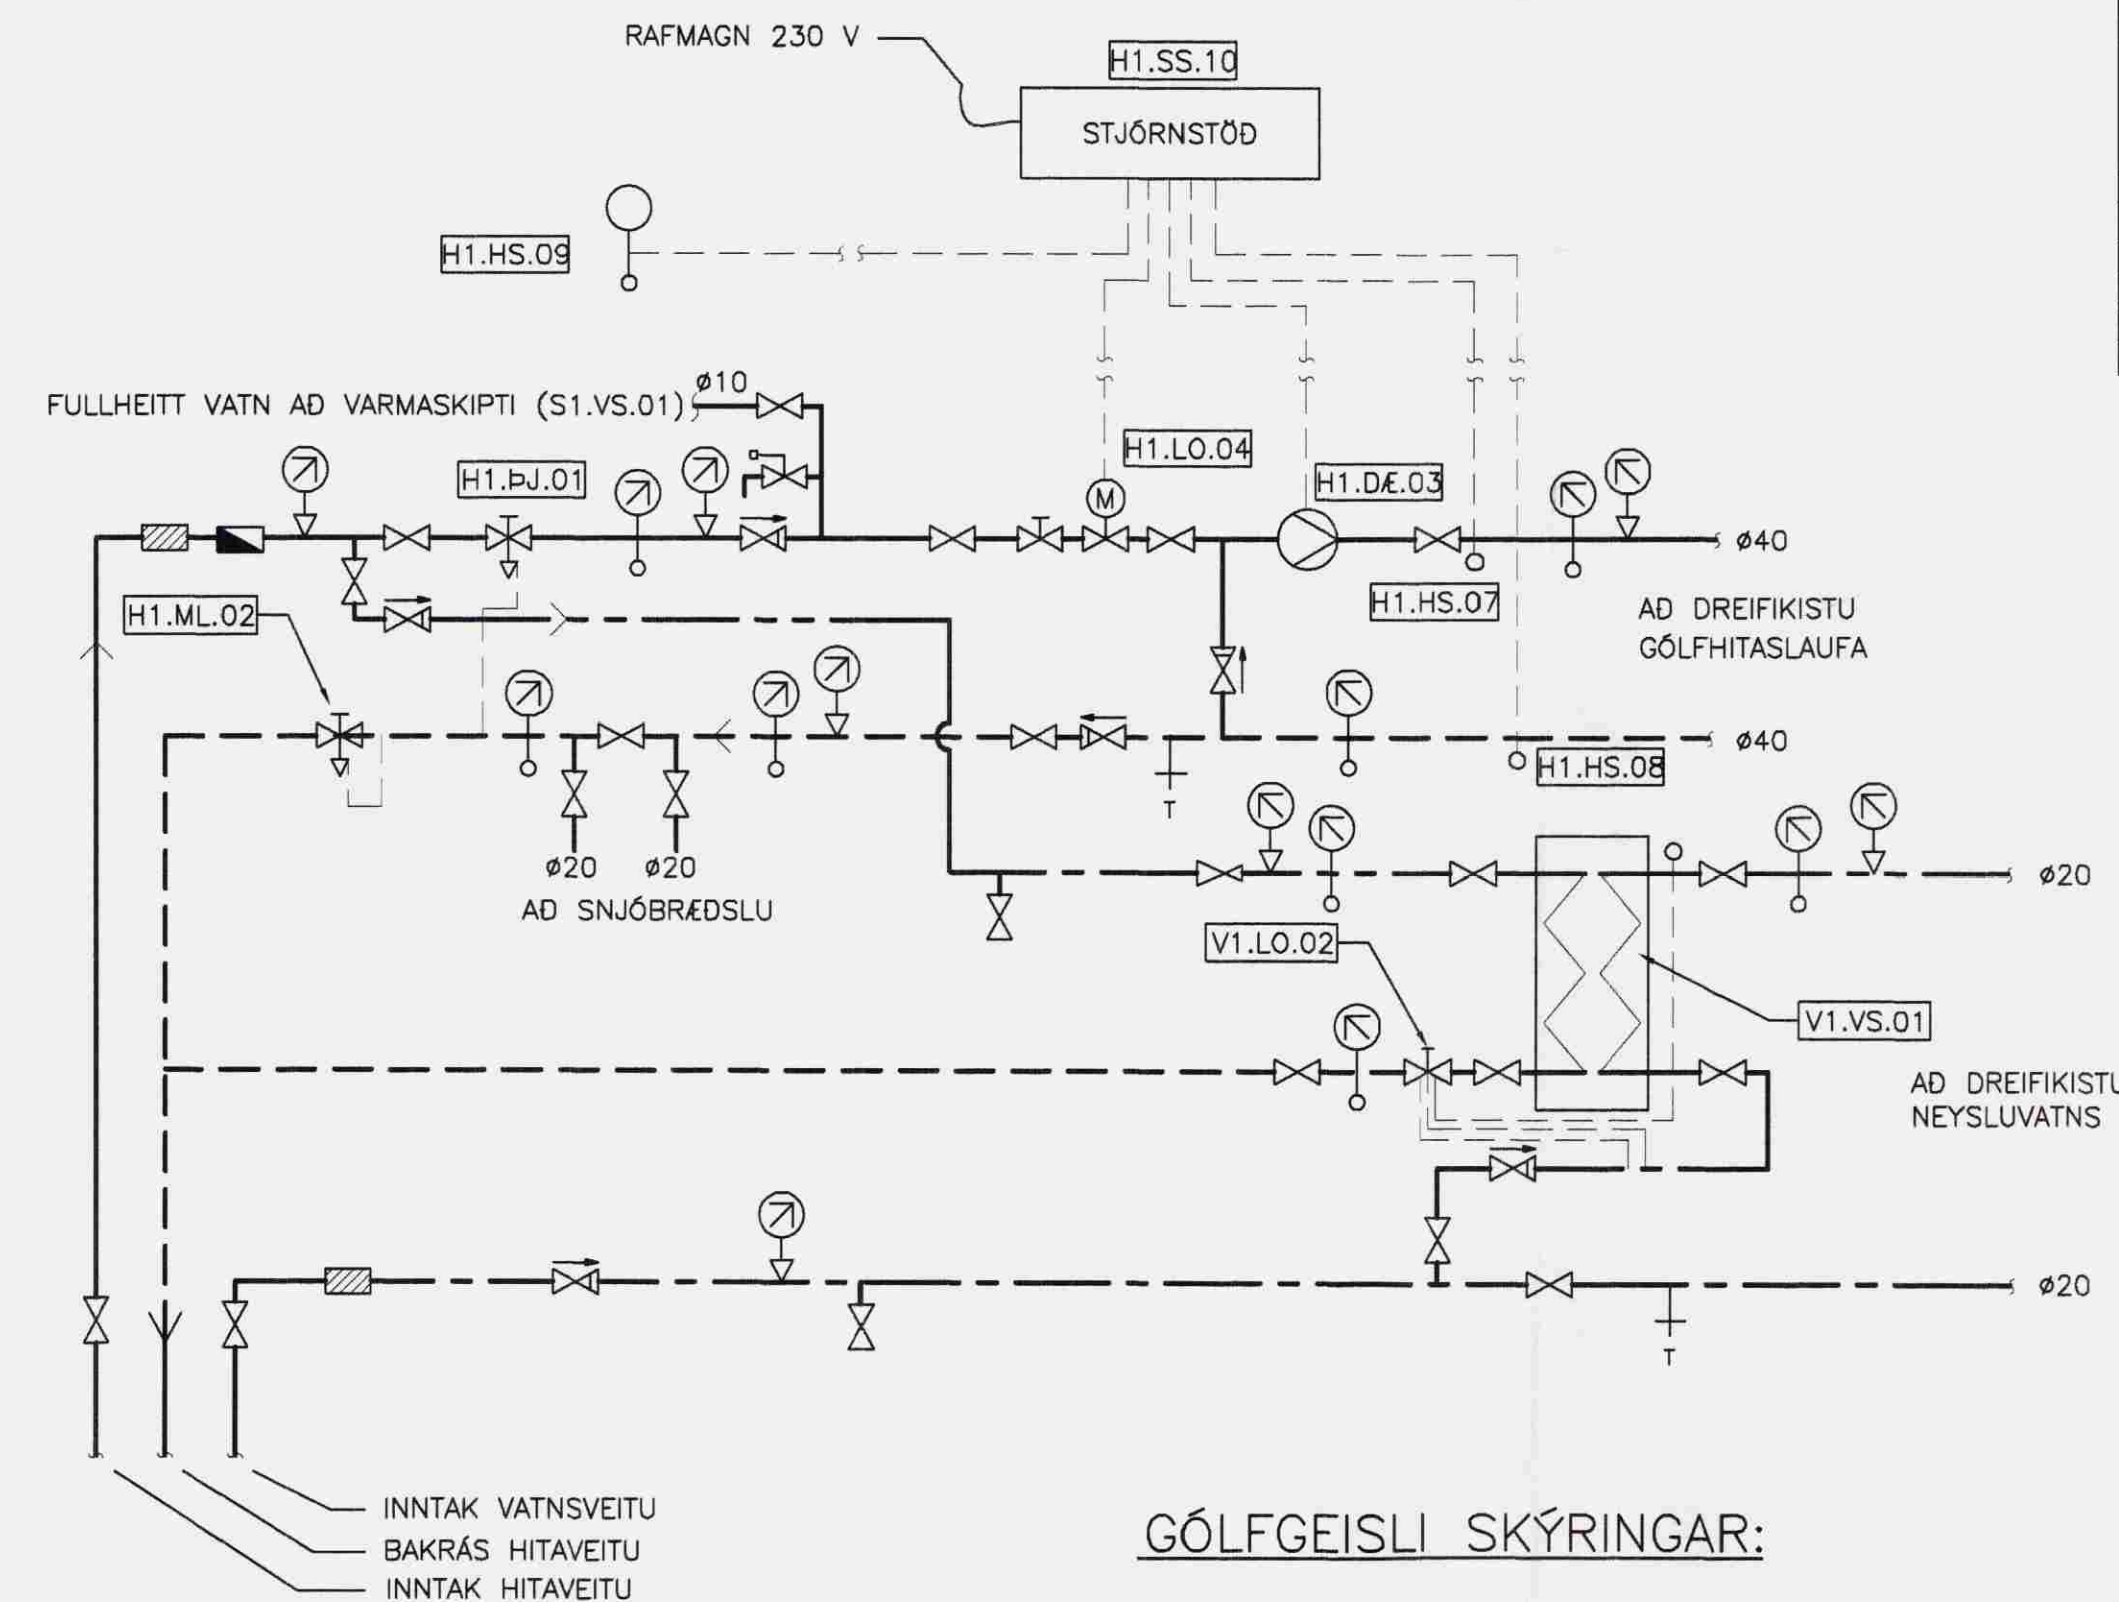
RAFMAGN 230 V

H1.SS.10

STJÓRNSTÖÐ

H1.HS.09

FULLHEITT VATN AÐ VARMASKIPTI (S1.VS.01)

ø10

H1.LO.04

H1.ÞJ.01

M

H1.DÆ.03

ø40

H1.HS.07

H1.ML.02

AÐ DREIFIKISTU GÓLFHITASLAUFA

ø40

H1.HS.08

T

ø20 ø20

AÐ SNJÓBRÆÐSLU

ø20

V1.LO.02

V1.VS.01

AÐ DREIFIKISTU NEYSLUVATNS

ø20

T

INNTAK VATNSVEITU

BAKRÁS HITAVEITU

INNTAK HITAVEITU

GÓLFGEISLI SKÝRINGAR: